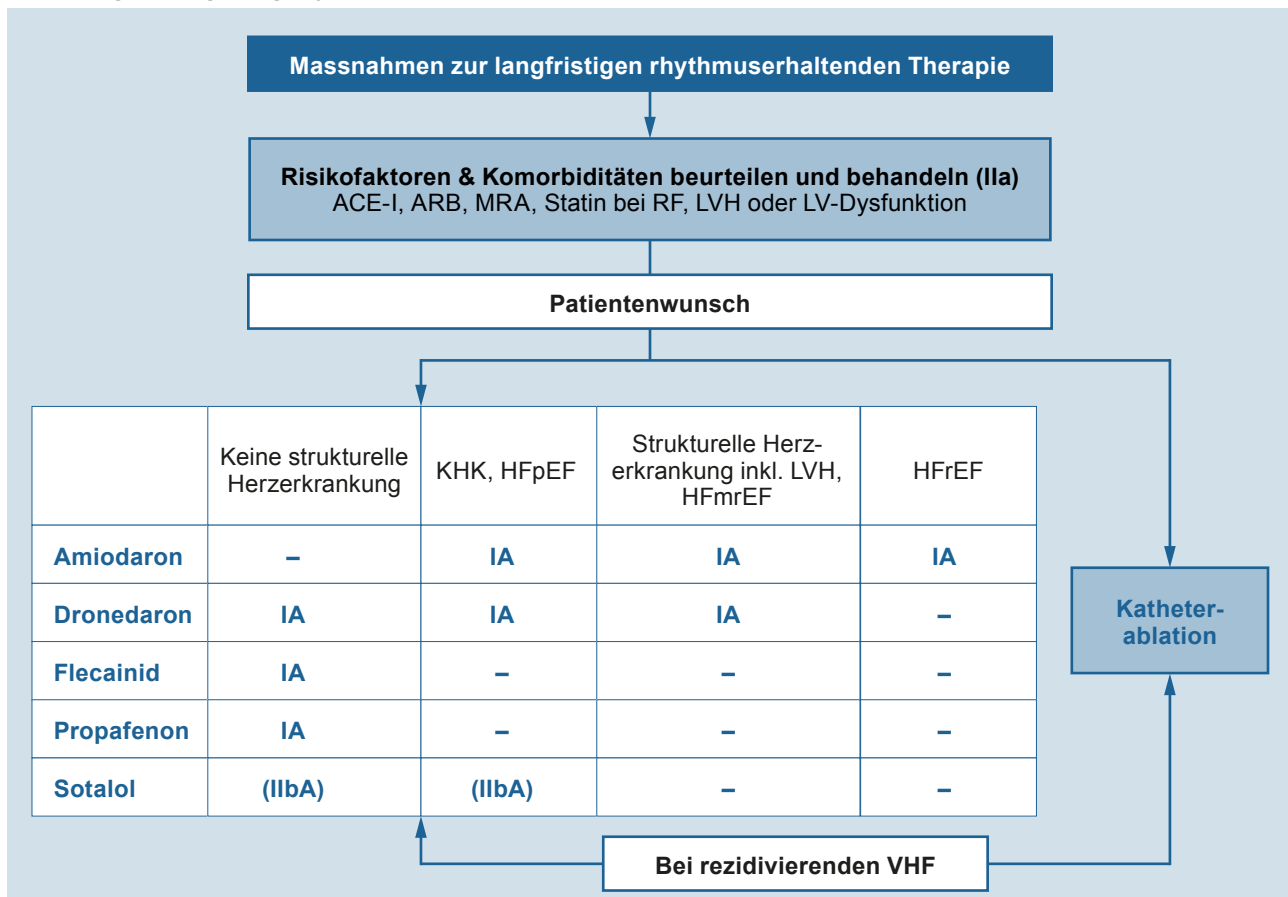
Massnahmen zur langfristigen rhythmuserhaltenden Therapie

Risikofaktoren & Komorbiditäten beurteilen und behandeln (IIa)
ACE-I, ARB, MRA, Statin bei RF, LVH oder LV-Dysfunktion

Patientenwunsch

| | Keine strukturelle Herzerkrankung | KHK, HFpEF | Strukturelle Herzerkrankung inkl. LVH, HFmrEF | HFrEF |
|---|---|---|---|---|
| Amiodaron | – | IA | IA | IA |
| Dronedaron | IA | IA | IA | – |
| Flecainid | IA | – | – | – |
| Propafenon | IA | – | – | – |
| Sotalol | (IIbA) | (IIbA) | – | – |

Katheterablation

Bei rezidivierenden VHF